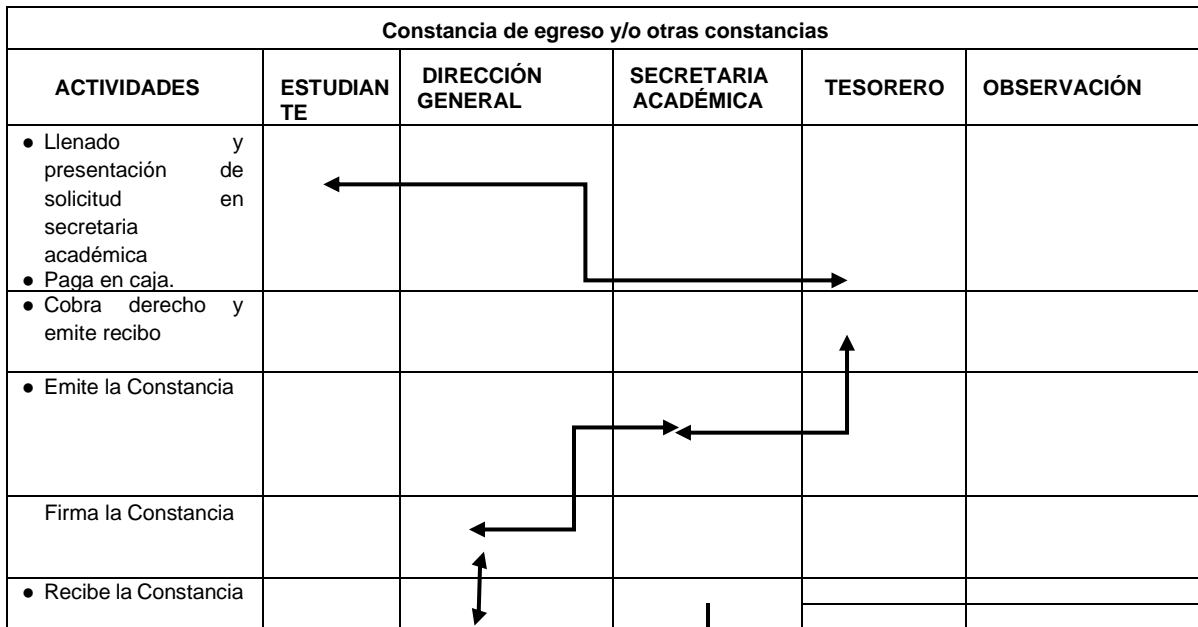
| Constancia de egreso y/o otras constancias | | | | | |
|---|---|---|---|---|---|
| ACTIVIDADES | ESTUDIANTE | DIRECCIÓN GENERAL | SECRETARIA ACADÉMICA | TESORERO | OBSERVACIÓN |
| ● Llenado y presentación de solicitud en secretaria académica ● Paga en caja. | | | | | |
| ● Cobra derecho y emite recibo | | | | | |
| ● Emite la Constancia | | | | | |
| Firma la Constancia | | | | | |
| ● Recibe la Constancia | | | | | |